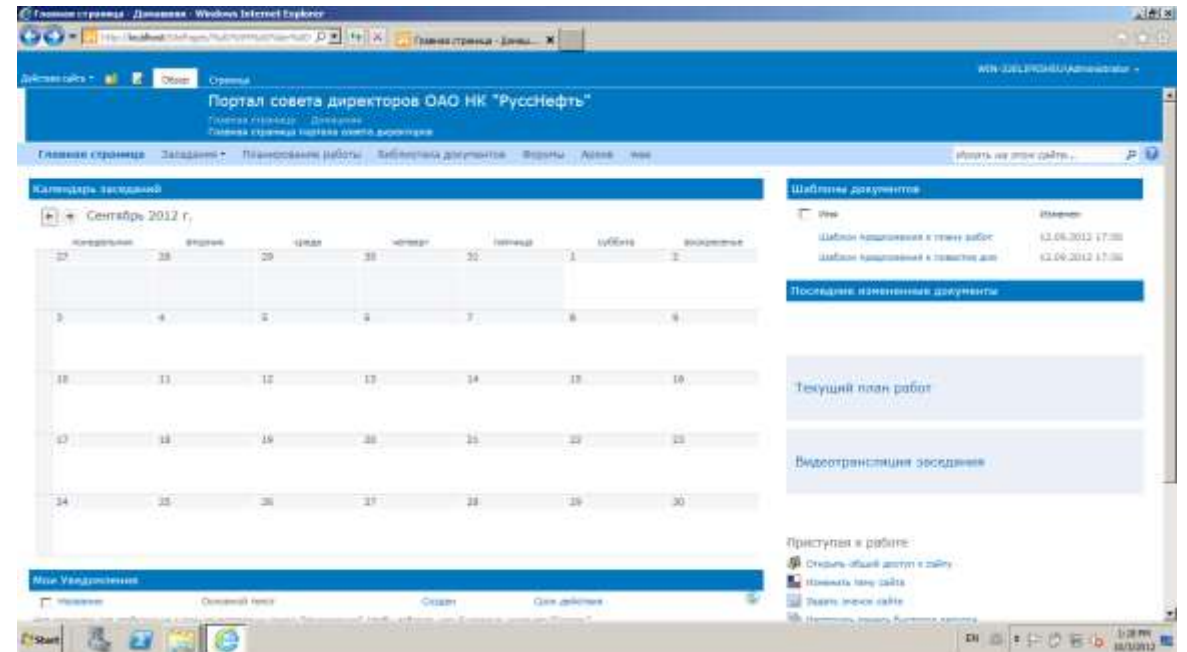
Главная страница - Домашняя - Windows Internet Explorer

http://localhost/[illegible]

Главная страница - Домаш... ×

Действия сайта ▾ Обзор Страница

WIN-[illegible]\Administrator ▾

Портал совета директоров ОАО НК "РуссНефть"

Главная страница Домашняя
Главная страница портала совета директоров

Главная страница Заседания ▾ Планирование работы Библиотека документов Форумы Архив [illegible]

Искать на этом сайте...

Календарь заседаний

Сентябрь 2012 г.

| понедельник | вторник | среда | четверг | пятница | суббота | воскресенье |
|---|---|---|---|---|---|---|
| 27 | 28 | 29 | 30 | 31 | 1 | 2 |
| 3 | 4 | 5 | 6 | 7 | 8 | 9 |
| 10 | 11 | 12 | 13 | 14 | 15 | 16 |
| 17 | 18 | 19 | 20 | 21 | 22 | 23 |
| 24 | 25 | 26 | 27 | 28 | 29 | 30 |

Мои Уведомления

Название Основной текст Создан Срок действия

Шаблоны документов

| Имя | Изменен |
|---|---|
| Шаблон предложения к плану работ | 12.09.2012 17:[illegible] |
| Шаблон предложения к повестке дня | 12.09.2012 17:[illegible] |

Последние измененные документы

Текущий план работ

Видеотрансляция заседания

Приступая к работе

Открыть общий доступ к сайту
Изменить тему сайта
Задать значок сайта
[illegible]

Start

EN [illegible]